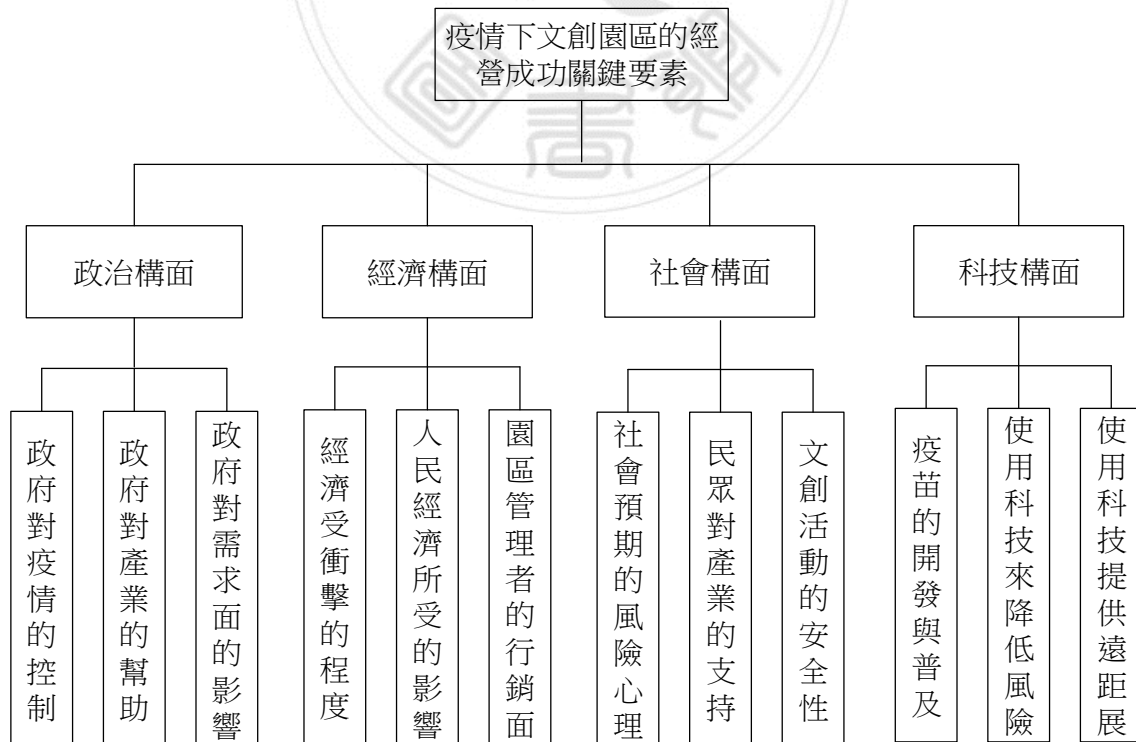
疫情下文創園區的經營成功關鍵要素

政治構面

政府對疫情的控制

政府對產業的幫助

政府對需求面的影響

經濟構面

經濟受衝擊的程度

人民經濟所受的影響

園區管理者的行銷面

社會構面

社會預期的風險心理

民眾對產業的支持

文創活動的安全性

科技構面

疫苗的開發與普及

使用科技來降低風險

使用科技提供遠距展